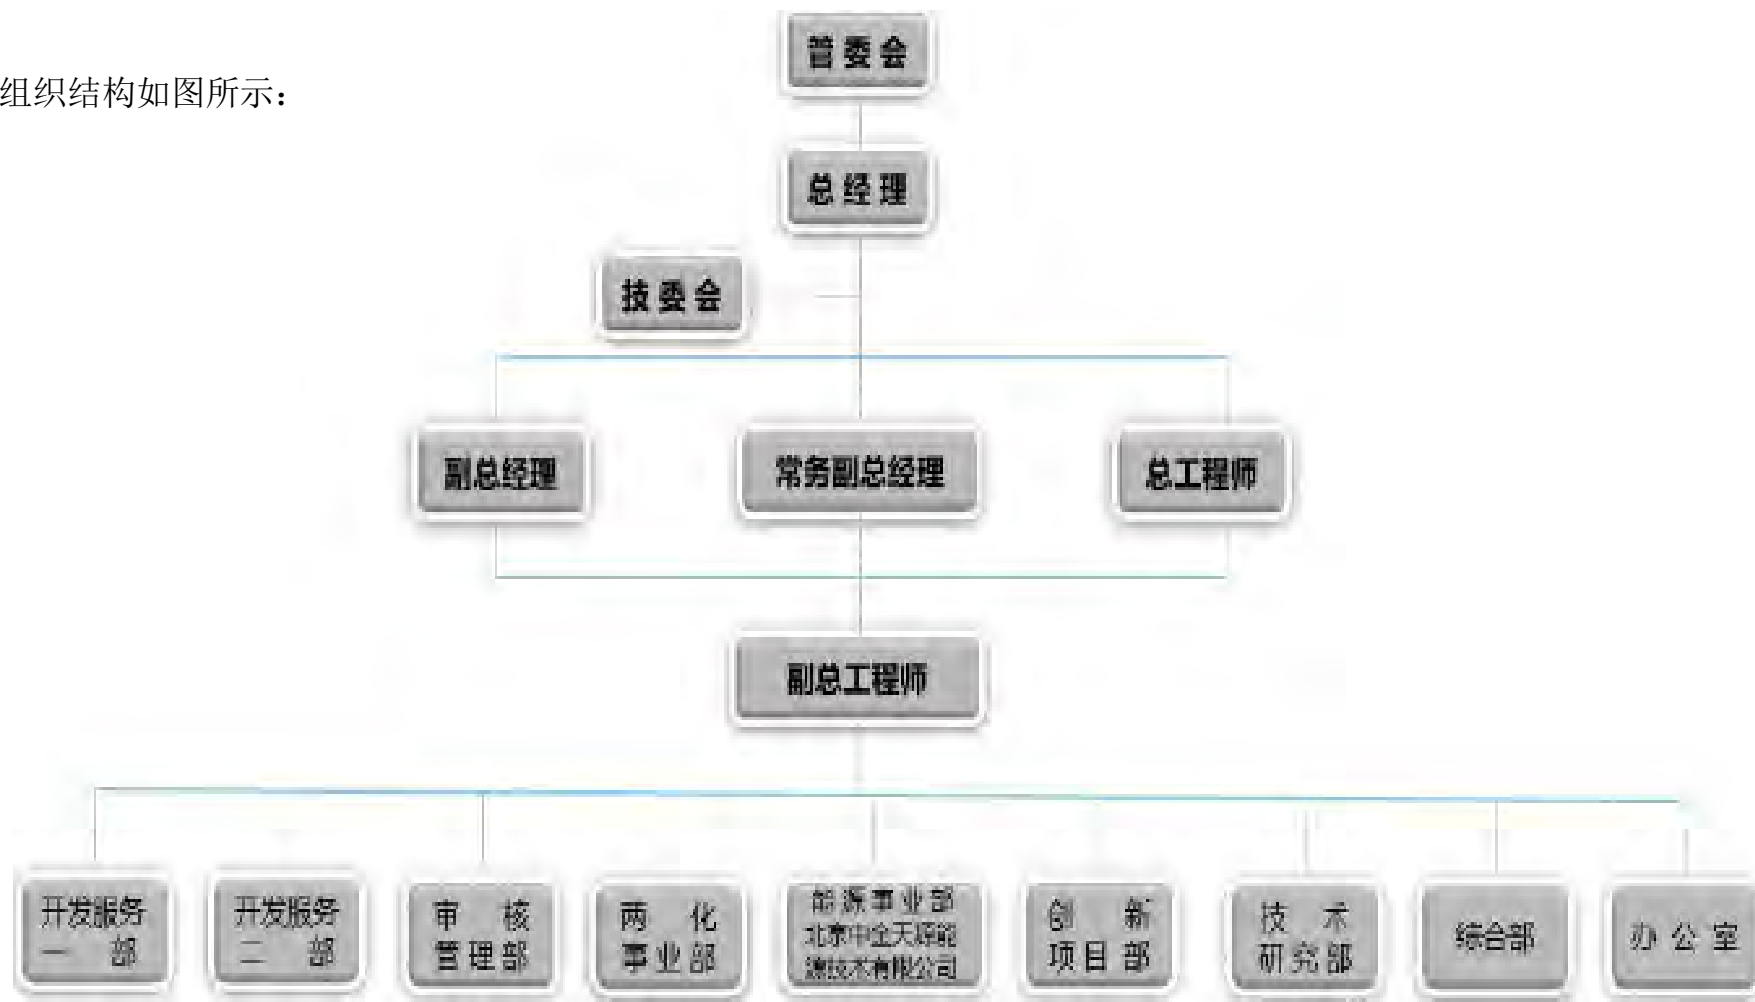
组织结构如图所示：

管委会

总经理

技委会

副总经理

常务副总经理

总工程师

副总工程师

开发服务一部

开发服务二部

审核管理部

两化事业部

能源事业部 北京中企天源能源技术有限公司

创新项目部

技术研究部

综合部

办公室